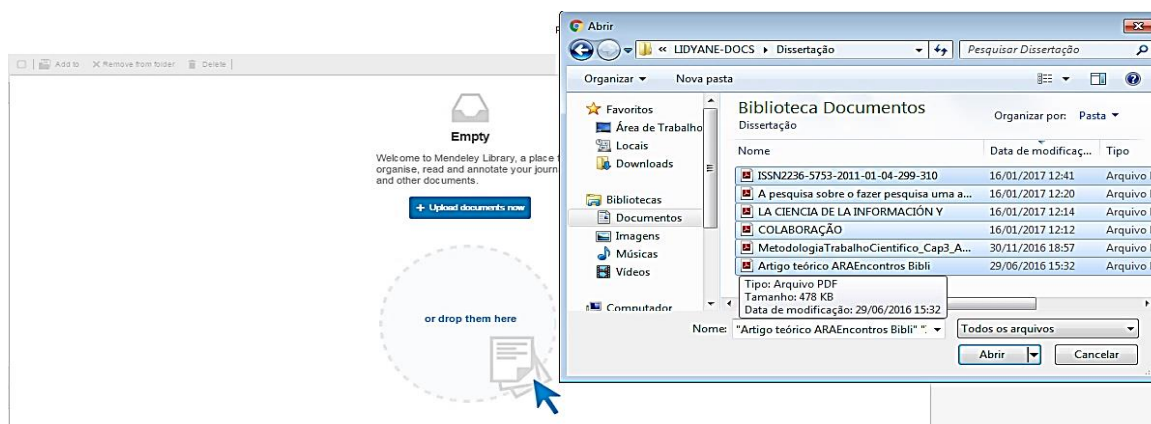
Add to  Remove from folder  Delete

Empty

Welcome to Mendeley Library, a place t organise, read and annotate your journ and other documents.

+ Upload documents now

or drop them here

Abrir

« LIDYANE-DOCS ▸ Dissertação

Pesquisar Dissertação

Organizar ▾  Nova pasta

Favoritos
Área de Trabalho
Locais
Downloads

Bibliotecas
Documentos
Imagens
Músicas
Vídeos

Computador

Biblioteca Documentos
Dissertação

Organizar por: Pasta ▾

| Nome | Data de modificaç... | Tipo |
|---|---|---|
| ISSN2236-5753-2011-01-04-299-310 | 16/01/2017 12:41 | Arquivo |
| A pesquisa sobre o fazer pesquisa uma a... | 16/01/2017 12:20 | Arquivo |
| LA CIENCIA DE LA INFORMACIÓN Y | 16/01/2017 12:14 | Arquivo |
| COLABORAÇÃO | 16/01/2017 12:12 | Arquivo |
| MetodologiaTrabalhoCientifico_Cap3_A... | 30/11/2016 18:57 | Arquivo |
| Artigo teórico ARAEncontros Bibli | 29/06/2016 15:32 | Arquivo |

Tipo: Arquivo PDF
Tamanho: 478 KB
Data de modificação: 29/06/2016 15:32

Nome: "Artigo teórico ARAEncontros Bibli" "

Todos os arquivos

Abrir  Cancelar